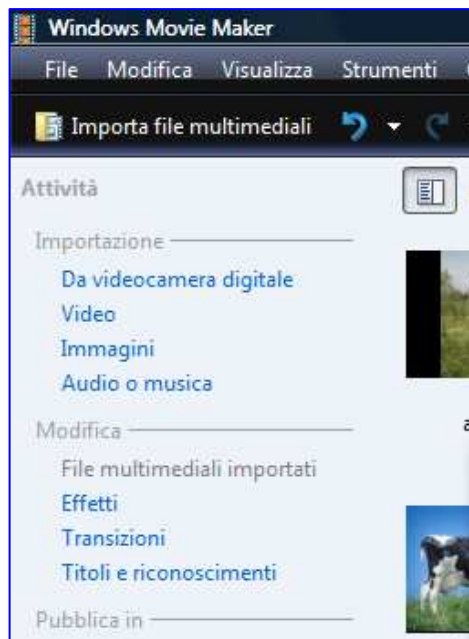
Windows Movie Maker

File Modifica Visualizza Strumenti

Importa file multimediali

Attività

Importazione

Da videocamera digitale

Video

Immagini

Audio o musica

Modifica

File multimediali importati

Effetti

Transizioni

Titoli e riconoscimenti

Pubblica in